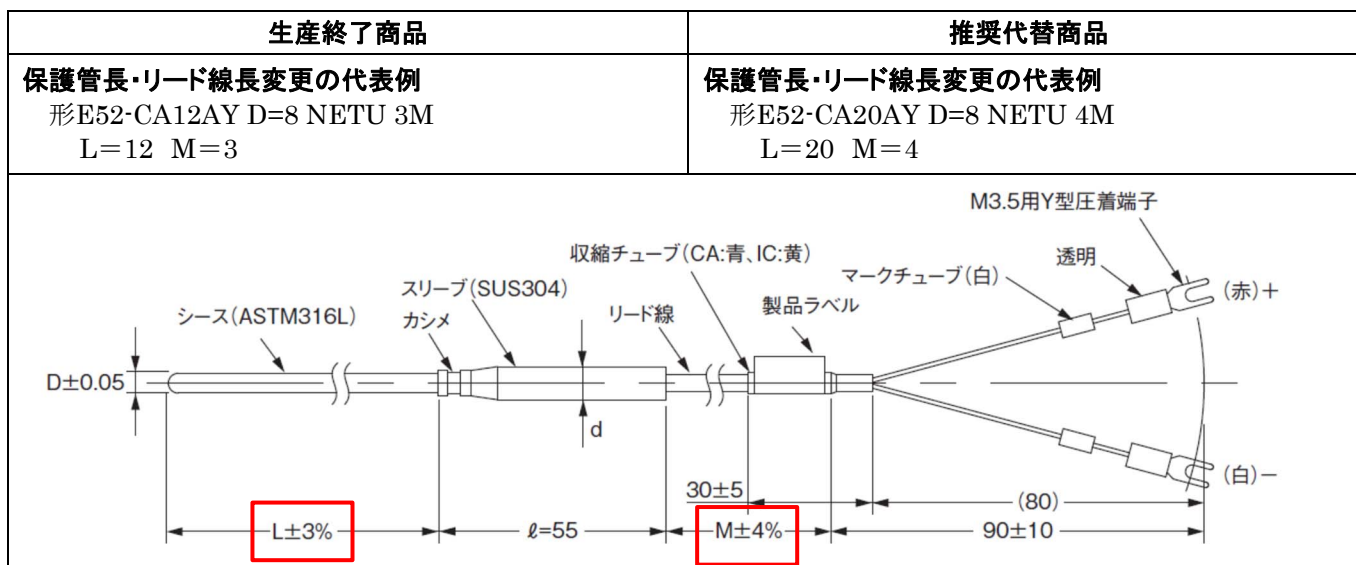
| 生産終了商品 | 推奨代替商品 |
|---|---|
| 保護管長･リード線長変更の代表例<br>形E52-CA12AY D=8 NETU 3M<br>L＝12 M＝3 | 保護管長･リード線長変更の代表例<br>形E52-CA20AY D=8 NETU 4M<br>L＝20 M＝4 |

M3.5用Y型圧着端子
透明
収縮チューブ（CA:青、IC:黄）
マークチューブ（白）
(赤)＋
スリーブ（SUS304）
製品ラベル
シース（ASTM316L）
カシメ
リード線
D±0.05
d
(白)－
30±5
(80)
L±3%
ℓ=55
M±4%
90±10